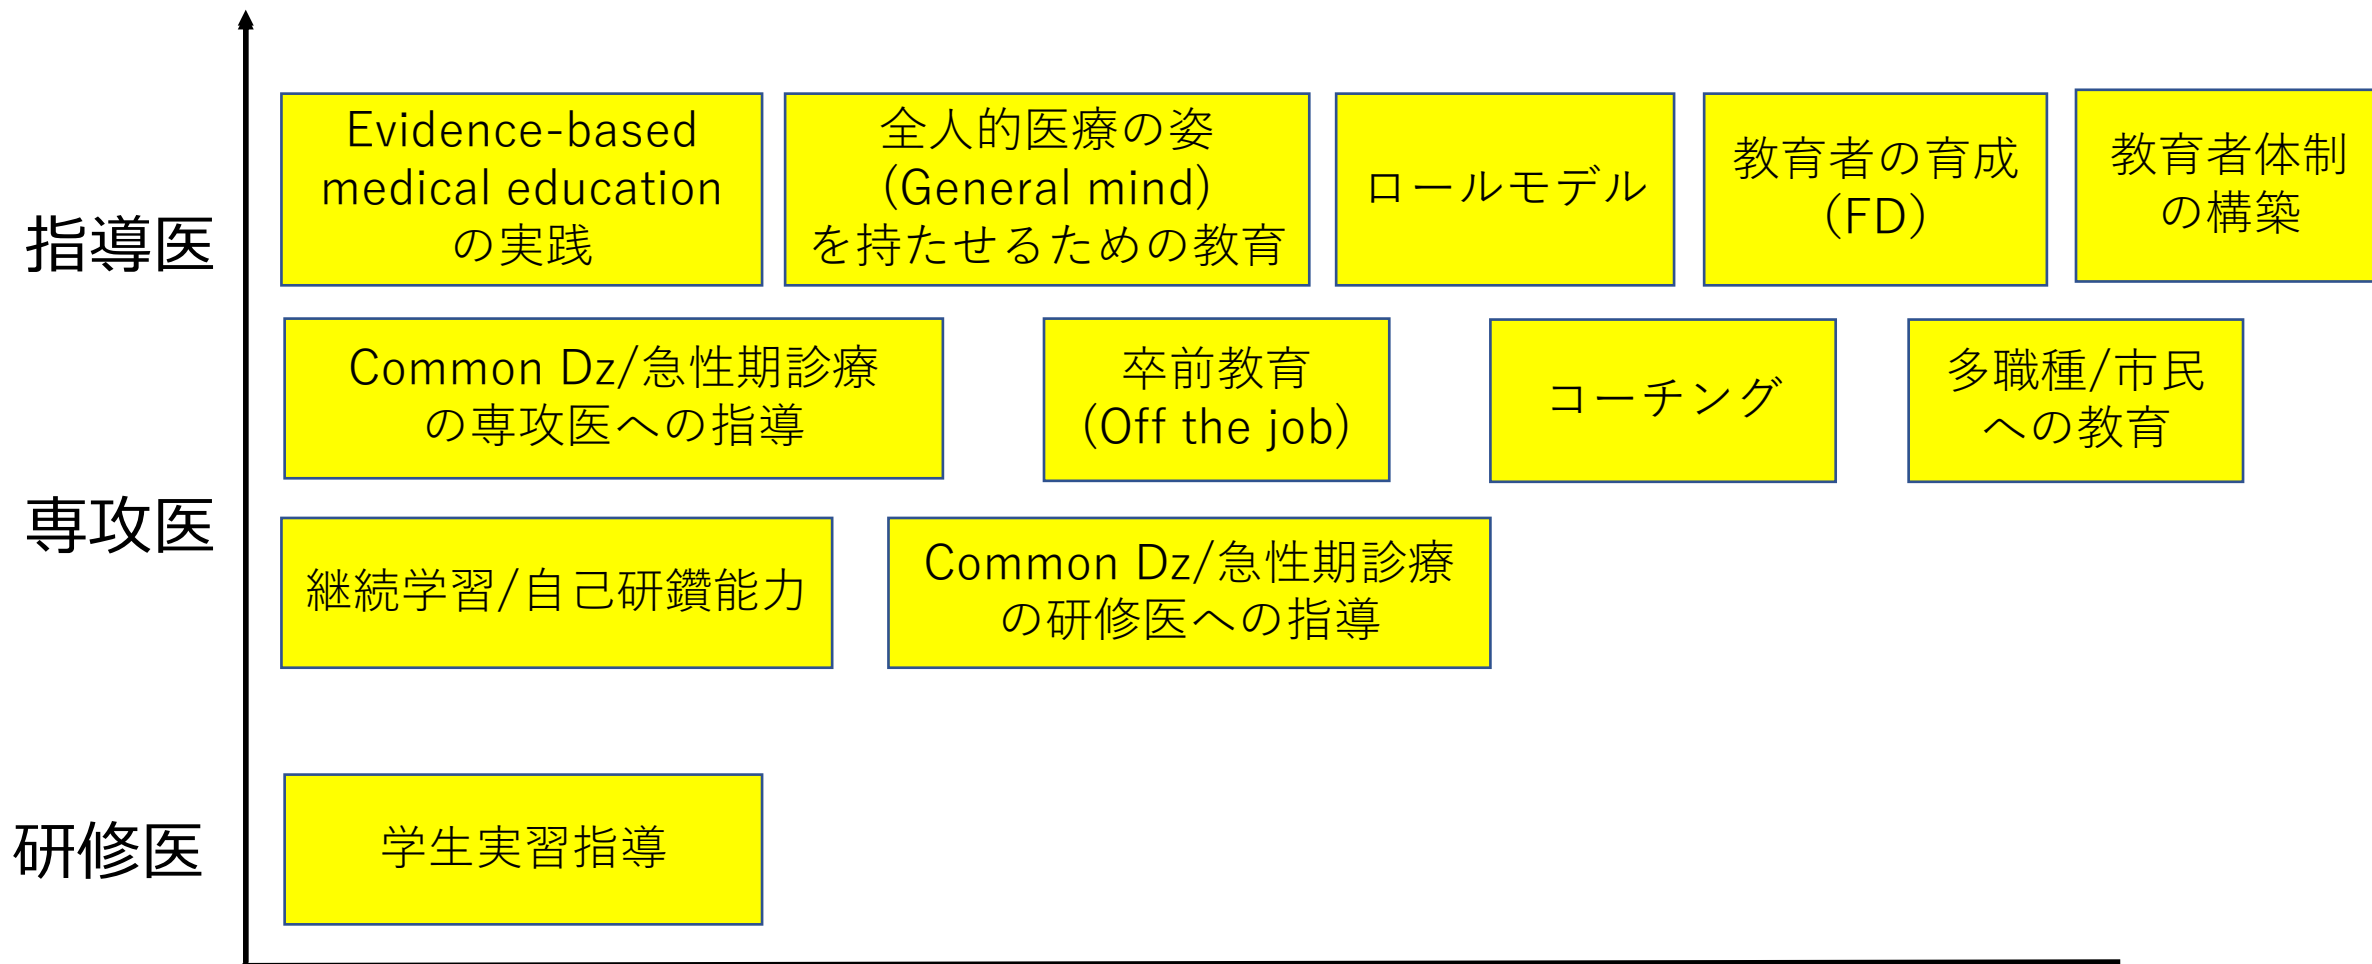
指導医

Evidence-based medical education の実践

全人的医療の姿 (General mind) を持たせるための教育

ロールモデル

教育者の育成 (FD)

教育者体制の構築

Common Dz/急性期診療の専攻医への指導

卒前教育 (Off the job)

コーチング

多職種/市民への教育

専攻医

継続学習/自己研鑽能力

Common Dz/急性期診療の研修医への指導

研修医

学生実習指導